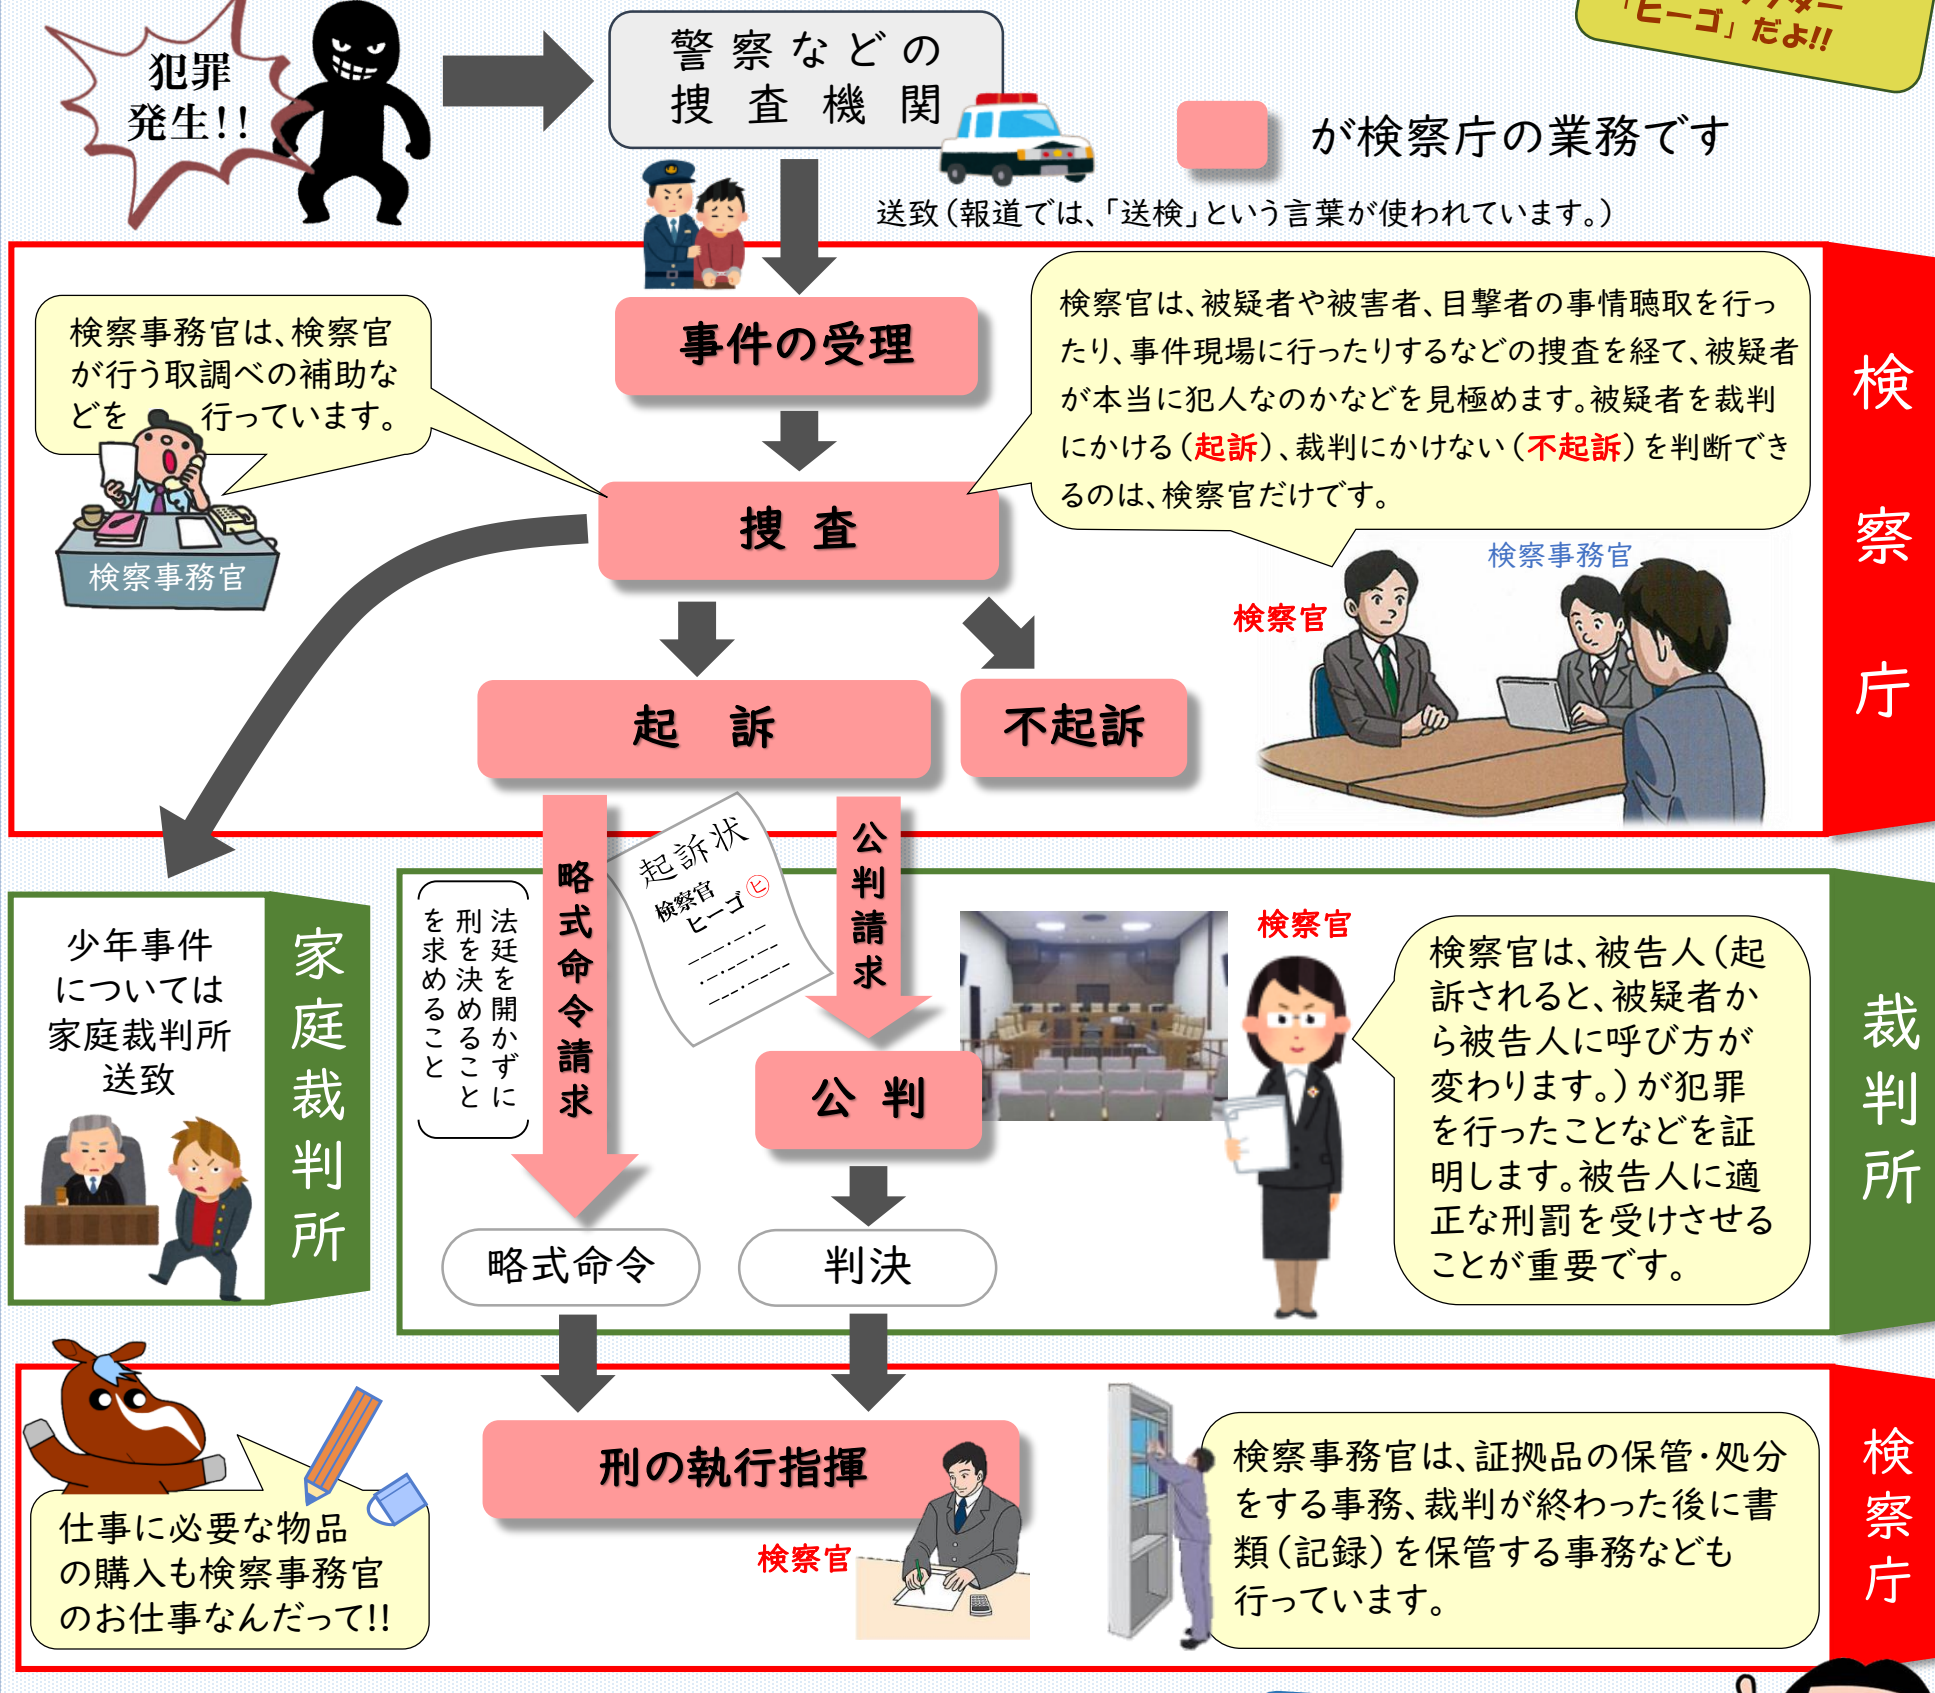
「ヒーゴ」だよ!!

犯罪発生!!

警察などの捜査機関

が検察庁の業務です

送致（報道では、「送検」という言葉が使われています。）

検察庁

検察事務官は、検察官が行う取調べの補助などを行っています。

検察事務官

事件の受理

検察官は、被疑者や被害者、目撃者の事情聴取を行ったり、事件現場に行ったりするなどの捜査を経て、被疑者が本当に犯人なのかなどを見極めます。被疑者を裁判にかける（起訴）、裁判にかけない（不起訴）を判断できるのは、検察官だけです。

捜査

検察事務官

検察官

起訴

不起訴

少年事件については家庭裁判所送致

家庭裁判所

法廷を開かずに刑を決めることを求めること

略式命令請求

起訴状
検察官
ヒーゴ ㊞

公判請求

検察官

検察官は、被告人（起訴されると、被疑者から被告人に呼び方が変わります。）が犯罪を行ったことなどを証明します。被告人に適正な刑罰を受けさせることが重要です。

裁判所

公判

略式命令

判決

刑の執行指揮

検察官

仕事に必要な物品の購入も検察事務官のお仕事なんだって!!

検察事務官は、証拠品の保管・処分をする事務、裁判が終わった後に書類（記録）を保管する事務なども行っています。

検察庁